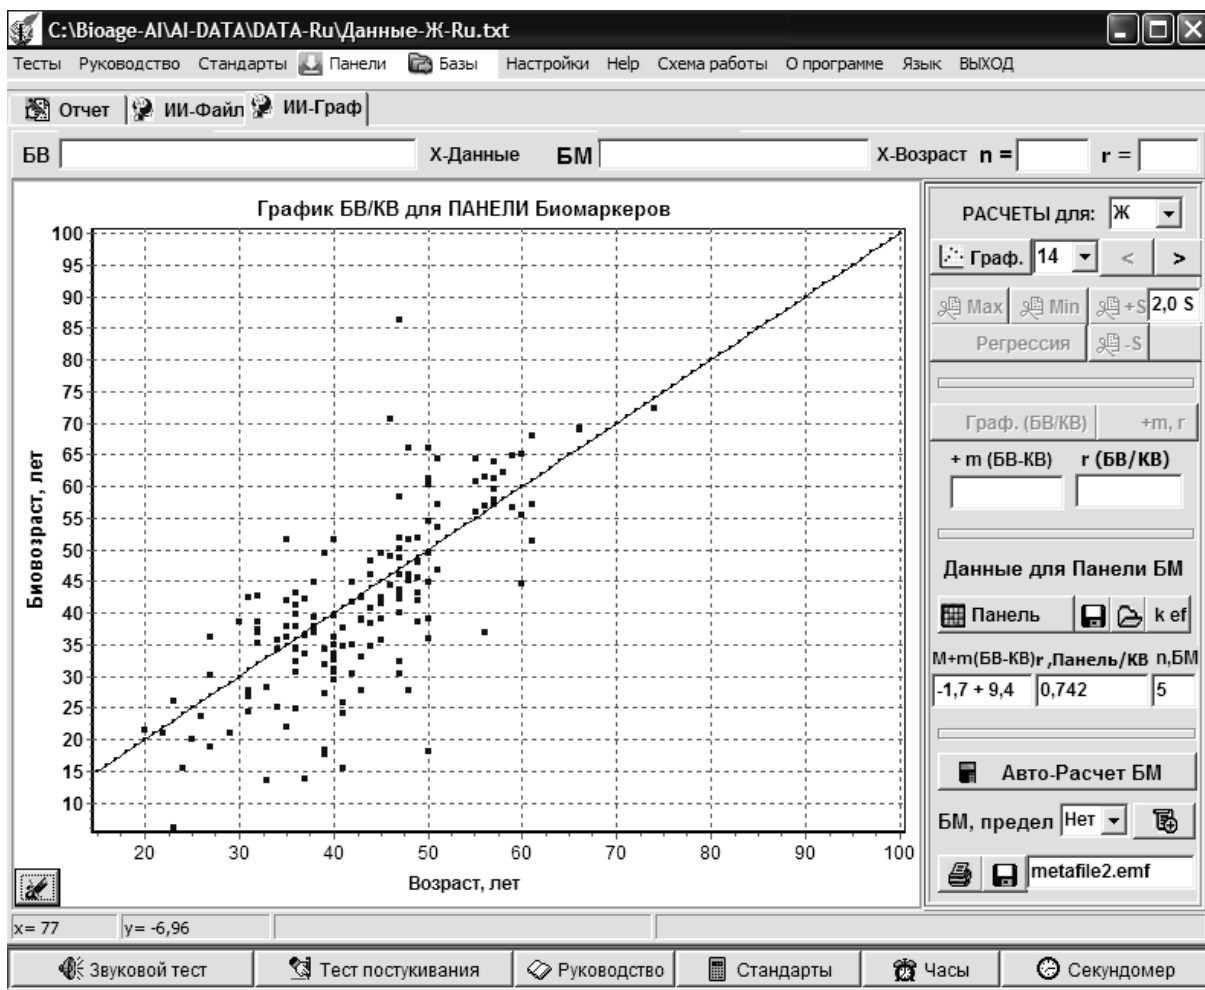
C:\Bioage-AI\AI-DATA\DATA-Ru\Данные-Ж-Ru.txt

Тесты Руководство Стандарты Панели Базы Настройки Help Схема работы О программе Язык ВЫХОД

Отчет ИИ-Файл ИИ-Граф

БВ X-Данные БМ X-Возраст n = r =

График БВ/КВ для ПАНЕЛИ Биомаркеров

100
95
90
85
80
75
70
65
60
55
50
45
40
35
30
25
20
15
10

Биовозраст, лет

20 30 40 50 60 70 80 90 100

Возраст, лет

РАСЧЕТЫ для: Ж

Граф. 14 < >

Max Min +S 2,0 S

Регрессия -S

Граф. (БВ/КВ) +m, r

+ m (БВ-КВ) r (БВ/КВ)

Данные для Панели БМ

Панель k ef

M+m(БВ-КВ) r ,Панель/КВ n,БМ

-1,7 + 9,4 0,742 5

Авто-Расчет БМ

БМ, предел Нет

metafile2.emf

x= 77 y= -6,96

Звуковой тест Тест постукивания Руководство Стандарты Часы Секундомер